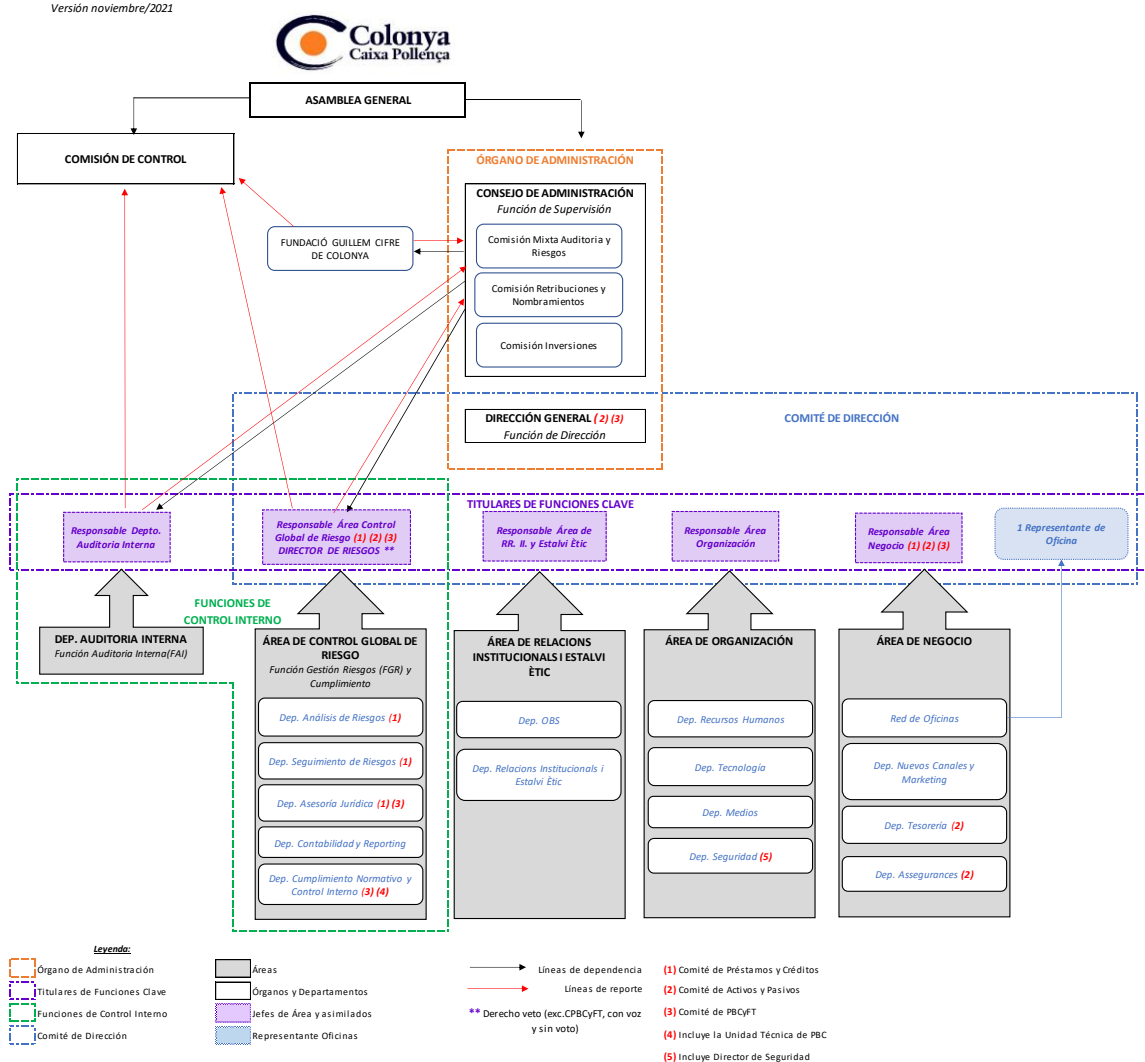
Versión noviembre/2021

Colonya
Caixa Pollença

ASAMBLEA GENERAL

COMISIÓN DE CONTROL

ÓRGANO DE ADMINISTRACIÓN

CONSEJO DE ADMINISTRACIÓN
Función de Supervisión

FUNDACIÓ GUILLEM CIFRE DE COLONYA

Comisión Mixta Auditoria y Riesgos

Comisión Retribuciones y Nombramientos

Comisión Inversiones

DIRECCIÓN GENERAL (2) (3)
Función de Dirección

COMITÉ DE DIRECCIÓN

TITULARES DE FUNCIONES CLAVE

Responsable Depto. Auditoria Interna

Responsable Área Control Global de Riesgo (1) (2) (3) DIRECTOR DE RIESGOS **

Responsable Área de RR. II. y Estalvi Ètic

Responsable Área Organización

Responsable Área Negocio (1) (2) (3)

1 Representante de Oficina

FUNCIONES DE CONTROL INTERNO

DEP. AUDITORIA INTERNA
Función Auditoria Interna(FAI)

ÁREA DE CONTROL GLOBAL DE RIESGO
Función Gestión Riesgos (FGR) y Cumplimiento

Dep. Análisis de Riesgos (1)

Dep. Seguimiento de Riesgos (1)

Dep. Asesoría Jurídica (1) (3)

Dep. Contabilidad y Reporting

Dep. Cumplimiento Normativo y Control Interno (3) (4)

ÁREA DE RELACIONS INSTITUCIONALS I ESTALVI ÈTIC

Dep. OBS

Dep. Relacions Institucionals i Estalvi Ètic

ÁREA DE ORGANIZACIÓN

Dep. Recursos Humanos

Dep. Tecnología

Dep. Medios

Dep. Seguridad (5)

ÁREA DE NEGOCIO

Red de Oficinas

Dep. Nuevos Canales y Marketing

Dep. Tesorería (2)

Dep. Assegurances (2)

Leyenda:

Órgano de Administración
Titulares de Funciones Clave
Funciones de Control Interno
Comité de Dirección

Áreas
Órganos y Departamentos
Jefes de Área y asimilados
Representante Oficinas

Líneas de dependencia
Líneas de reporte
** Derecho veto (exc.CPBCyFT, con voz y sin voto)

(1) Comité de Préstamos y Créditos
(2) Comité de Activos y Pasivos
(3) Comité de PBCyFT
(4) Incluye la Unidad Técnica de PBC
(5) Incluye Director de Seguridad